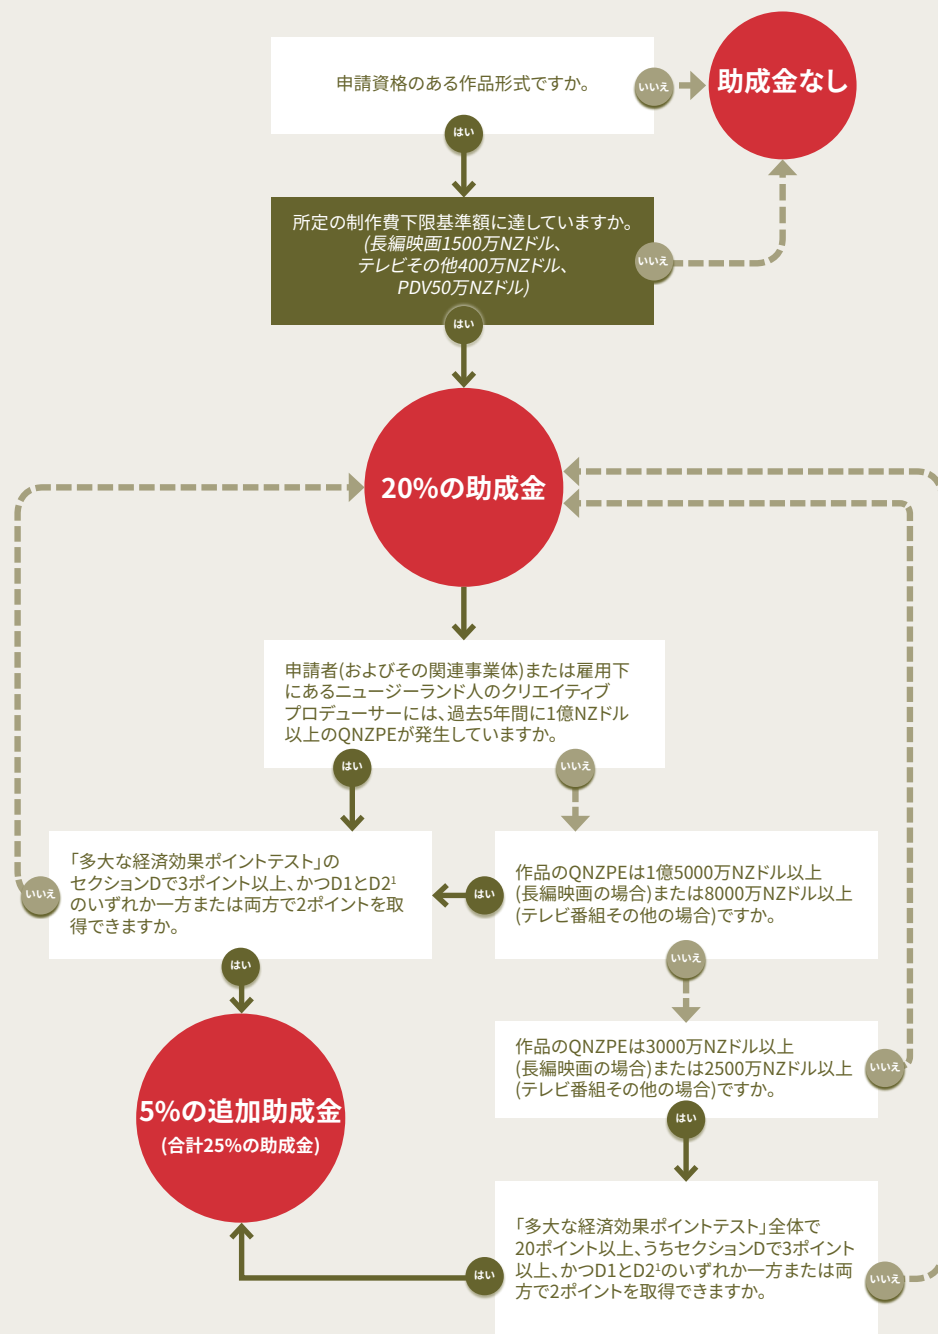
申請資格のある作品形式ですか。

いいえ

助成金なし

はい

所定の制作費下限基準額に達していますか。
(長編映画1500万NZドル、テレビその他400万NZドル、PDV50万NZドル)

いいえ

はい

20%の助成金

申請者(およびその関連事業体)または雇用下にあるニュージーランド人のクリエイティブプロデューサーには、過去5年間に1億NZドル以上のQNZPEが発生していますか。

はい

いいえ

「多大な経済効果ポイントテスト」のセクションDで3ポイント以上、かつD1とD2$^1$のいずれか一方または両方で2ポイントを取得できますか。

いいえ

はい

作品のQNZPEは1億5000万NZドル以上(長編映画の場合)または8000万NZドル以上(テレビ番組その他の場合)ですか。

いいえ

はい

5%の追加助成金
(合計25%の助成金)

作品のQNZPEは3000万NZドル以上(長編映画の場合)または2500万NZドル以上(テレビ番組その他の場合)ですか。

いいえ

はい

「多大な経済効果ポイントテスト」全体で20ポイント以上、うちセクションDで3ポイント以上、かつD1とD2$^1$のいずれか一方または両方で2ポイントを取得できますか。

はい

いいえ